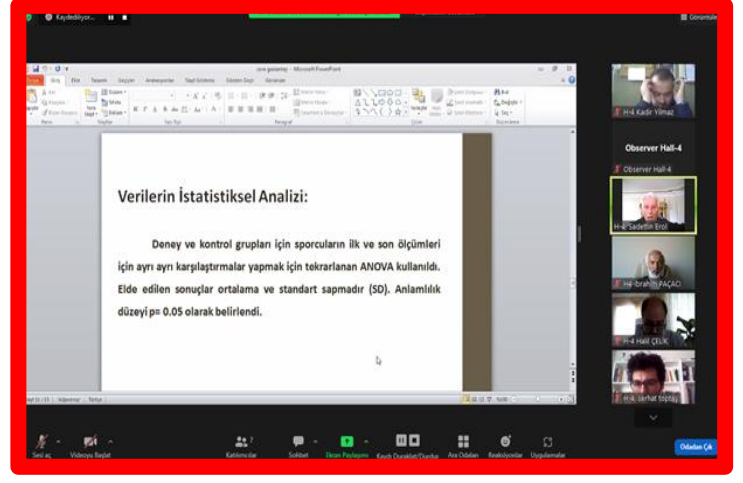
Kaydediliyor...

Görüntüle

Verilerin İstatistiksel Analizi:

Deney ve kontrol grupları için sporcuların ilk ve son ölçümleri için ayrı ayrı karşılaştırmalar yapmak için tekrarlanan ANOVA kullanıldı. Elde edilen sonuçlar ortalama ve standart sapmadır (SD). Anlamlılık düzeyi p= 0.05 olarak belirlendi.

H-4 Kadir Yılmaz

Observer Hall-4

Observer Hall-4

H-4 Sadettin Erol

H-4 İbrahim PAÇACI

H-4 Halil ÇELİK

H-4 Serhat Toptaş

Sesi aç

Videoyu Başlat

Katılımcılar

Sohbet

Ekran Paylaşımı

Kaydı Duraklat/Durdur

Ara Odaları

Reaksiyonlar

Uygulamalar

Odadan Çık